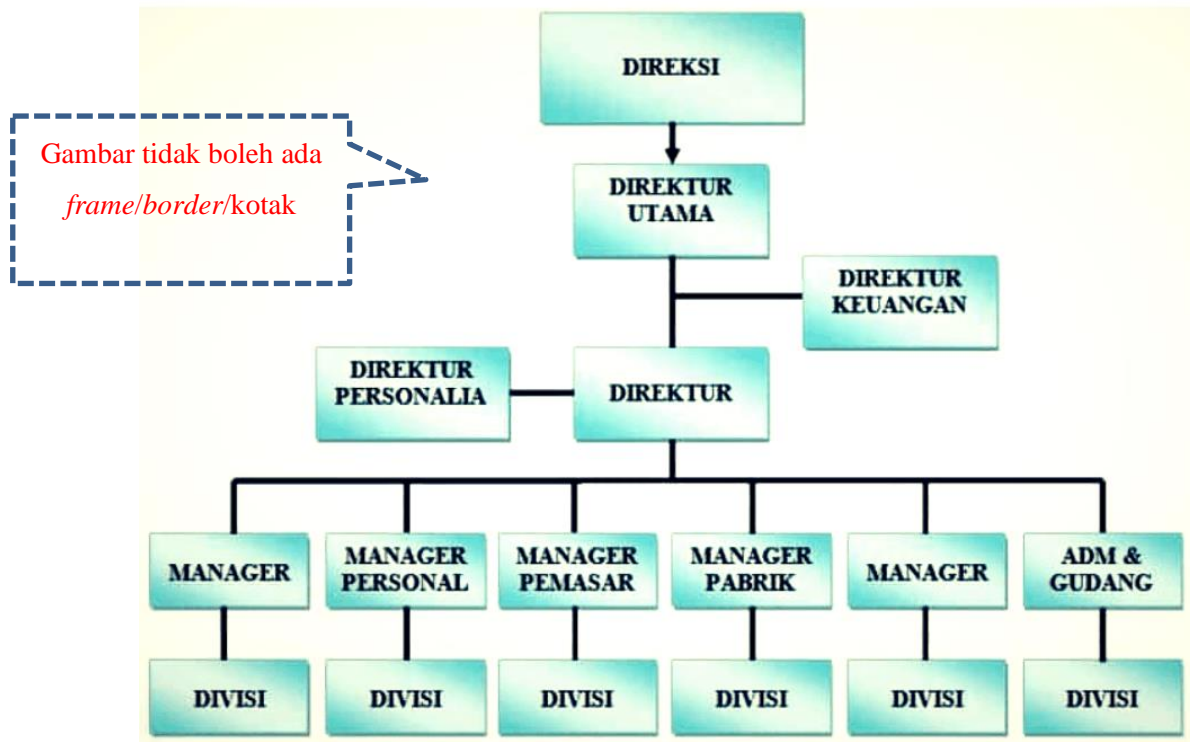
Gambar tidak boleh ada *frame*/*border*/kotak

DIREKSI

DIREKTUR UTAMA

DIREKTUR KEUANGAN

DIREKTUR PERSONALIA

DIREKTUR

MANAGER

MANAGER PERSONAL

MANAGER PEMASAR

MANAGER PABRIK

MANAGER

ADM & GUDANG

DIVISI

DIVISI

DIVISI

DIVISI

DIVISI

DIVISI